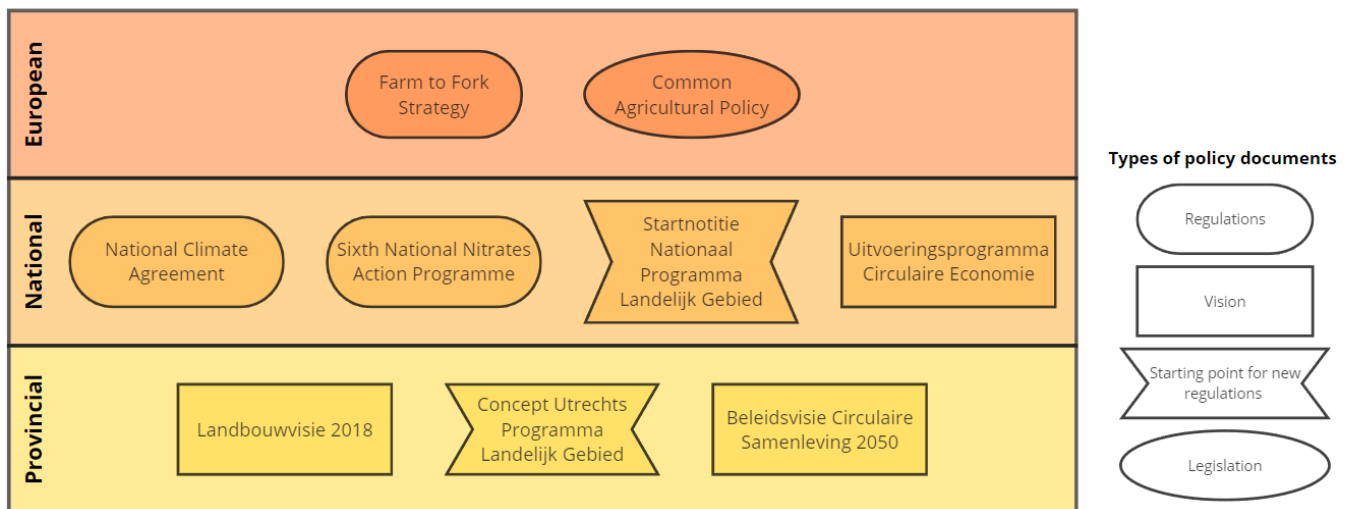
European

Farm to Fork Strategy

Common Agricultural Policy

National

National Climate Agreement

Sixth National Nitrates Action Programme

Startnotitie Nationaal Programma Landelijk Gebied

Uitvoeringsprogramma Circulaire Economie

Provincial

Landbouwvisie 2018

Concept Utrechts Programma Landelijk Gebied

Beleidsvisie Circulaire Samenleving 2050

Types of policy documents

Regulations

Vision

Starting point for new regulations

Legislation